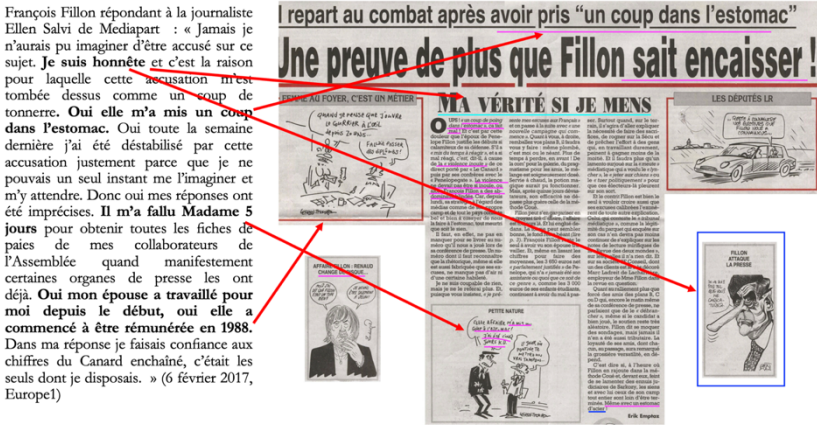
François Fillon répondant à la journaliste Ellen Salvi de Mediapart : « Jamais je n'aurais pu imaginer d'être accusé sur ce sujet. **Je suis honnête** et c'est la raison pour laquelle cette accusation m'est tombée dessus comme un coup de tonnerre. **Oui elle m'a mis un coup dans l'estomac.** Oui toute la semaine dernière j'ai été déstabilisé par cette accusation justement parce que je ne pouvais un seul instant me l'imaginer et m'y attendre. Donc oui mes réponses ont été imprécises. **Il m'a fallu Madame 5 jours** pour obtenir toutes les fiches de paies de mes collaborateurs de l'Assemblée quand manifestement certaines organes de presse les ont déjà. **Oui mon épouse a travaillé pour moi depuis le début, oui elle a commencé à être rémunérée en 1988.** Dans ma réponse je faisais confiance aux chiffres du Canard enchaîné, c'était les seuls dont je disposais. » (6 février 2017, Europe1)

Il repart au combat après avoir pris "un coup dans l'estomac"

Une preuve de plus que Fillon sait encaisser !

FEMME AU FOYER, C'EST UN MÉTIER

MA VÉRITÉ SI JE MENS

LES DÉPUTÉS LR

AFFAIRE FILLON - RENAUD CHANGE DE DISQUE

PETITE NATURE

FILLON ATTAQUE LA PRESSE

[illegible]

Erik Emptaz